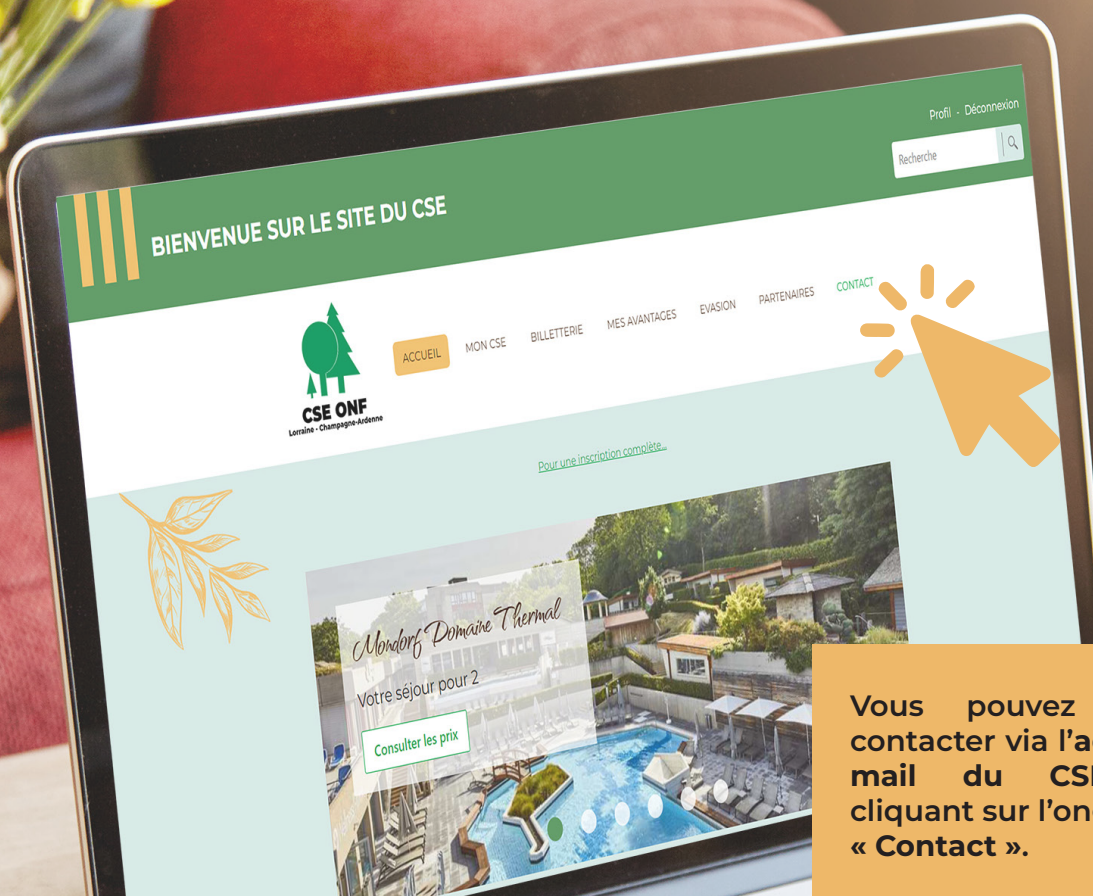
Profil - Déconnexion

Recherche

BIENVENUE SUR LE SITE DU CSE

ACCUEIL MON CSE BILLETTERIE MES AVANTAGES EVASION PARTENAIRES CONTACT

CSE ONF
Lorraine - Champagne-Ardenne

Pour une inscription complète...

Mondorf Domaine Thermal

Votre séjour pour 2

Consulter les prix

Vous pouvez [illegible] contacter via l'a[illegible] mail du CS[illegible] cliquant sur l'on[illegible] « Contact ».